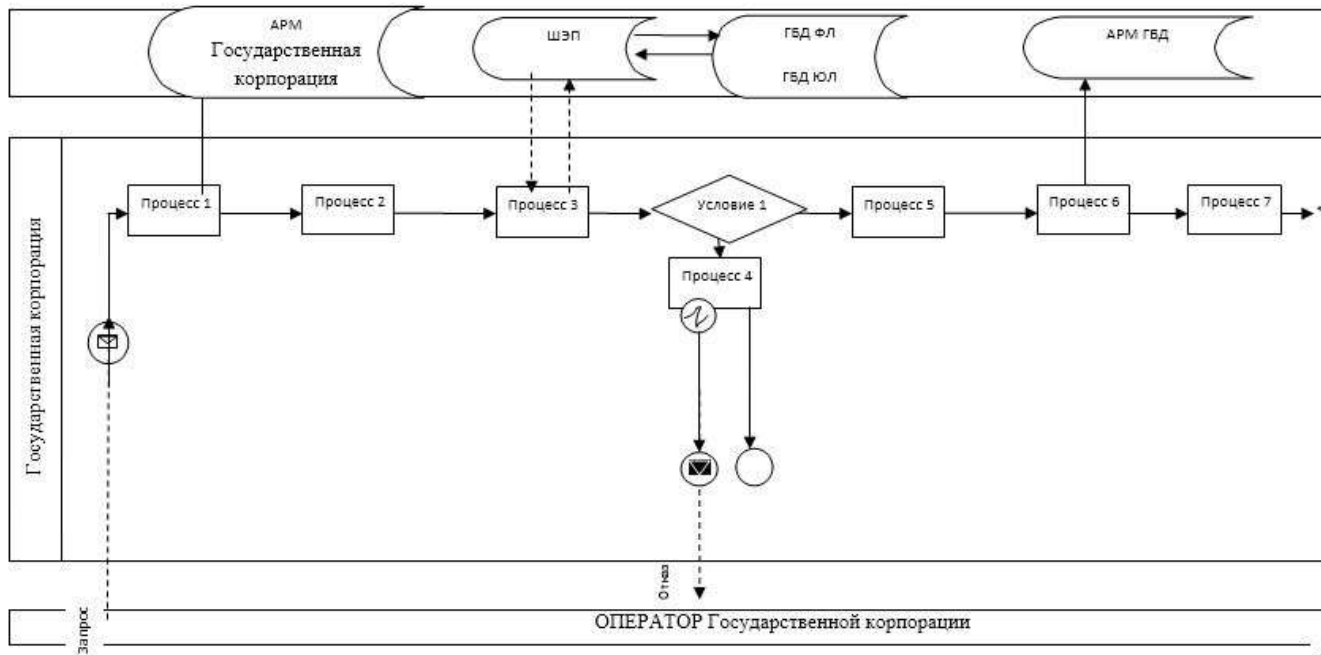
АРМ Государственная корпорация

ШЭП

ГБД ФЛ

ГБД ЮЛ

АРМ ГБД

Государственная корпорация

Процесс 1

Процесс 2

Процесс 3

Условие 1

Процесс 5

Процесс 6

Процесс 7

Процесс 4

Отказ

Запрос

ОПЕРАТОР Государственной корпорации